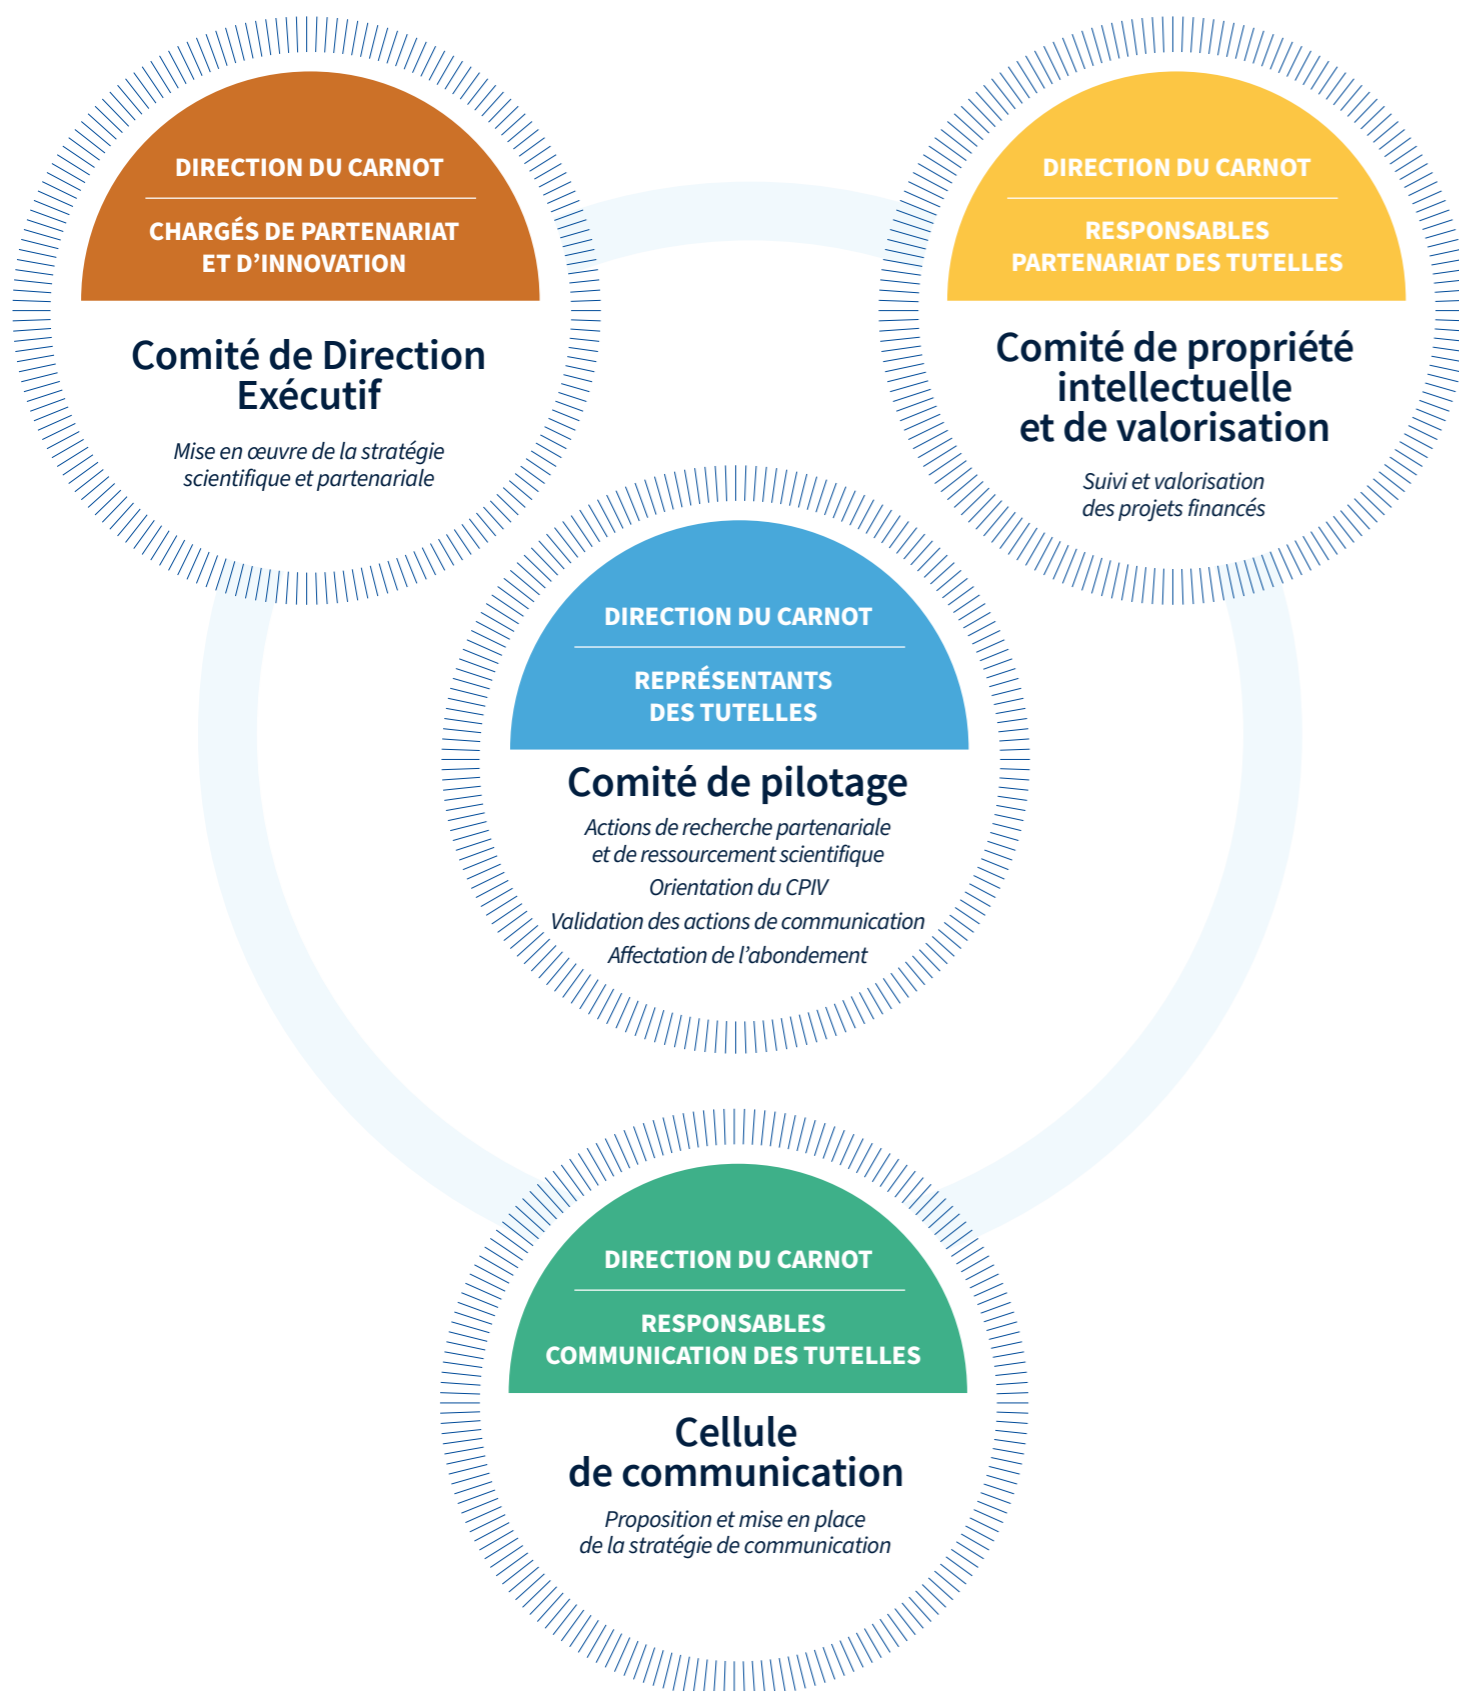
DIRECTION DU CARNOT

CHARGÉS DE PARTENARIAT ET D'INNOVATION

Comité de Direction Exécutif

Mise en œuvre de la stratégie scientifique et partenariale

DIRECTION DU CARNOT

RESPONSABLES PARTENARIAT DES TUTELLES

Comité de propriété intellectuelle et de valorisation

Suivi et valorisation des projets financés

DIRECTION DU CARNOT

REPRÉSENTANTS DES TUTELLES

Comité de pilotage

Actions de recherche partenariale et de ressourcement scientifique

Orientation du CPIV

Validation des actions de communication

Affectation de l'abondement

DIRECTION DU CARNOT

RESPONSABLES COMMUNICATION DES TUTELLES

Cellule de communication

Proposition et mise en place de la stratégie de communication